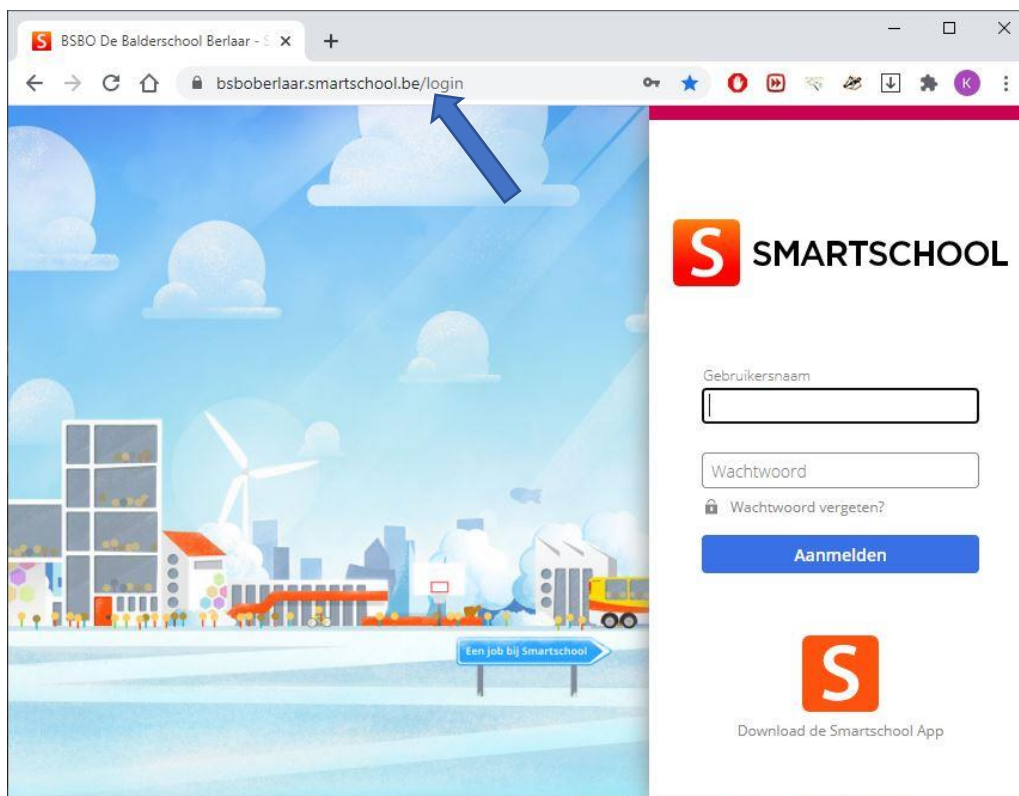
BSBO De Balderschool Berlaar - S ×
+

bsboberlaar.smartschool.be/login

K

SMARTSCHOOL

Gebruikersnaam

Wachtwoord

Wachtwoord vergeten?

Aanmelden

Een job bij Smartschool

Download de Smartschool App